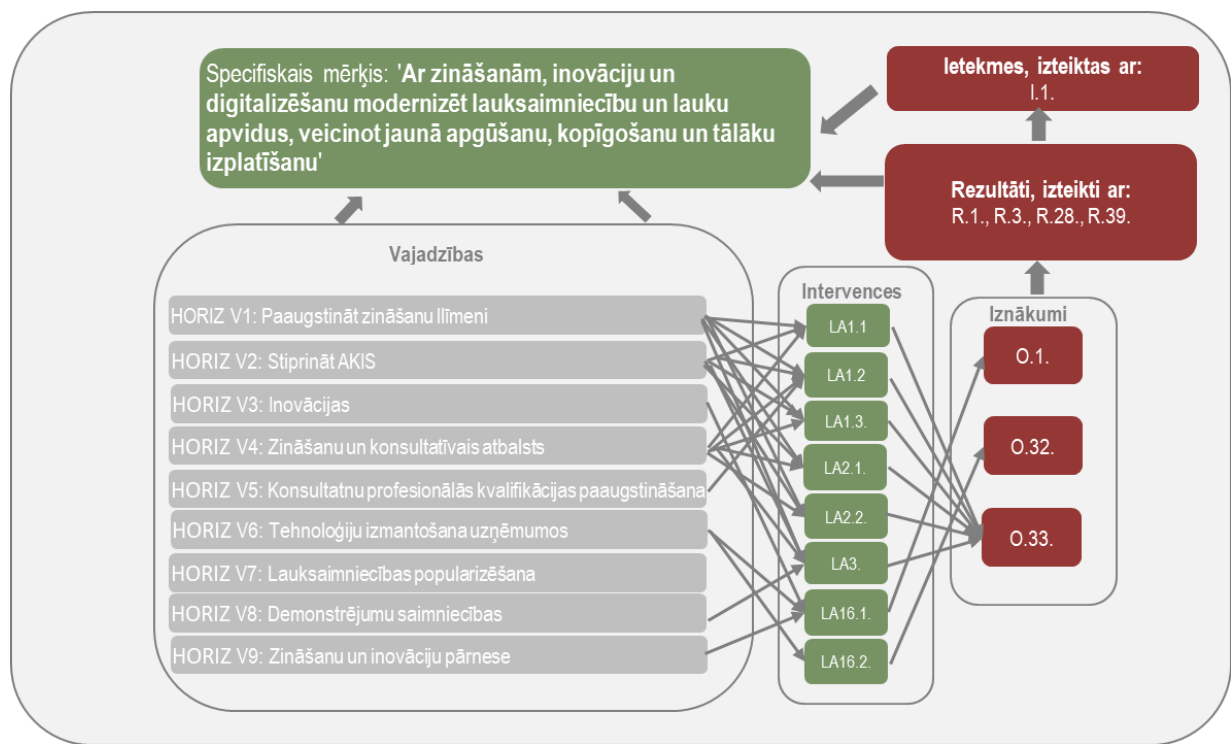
Specifiskais mērķis: 'Ar zināšanām, inovāciju un digitalizēšanu modernizēt lauksaimniecību un lauku apvidus, veicinot jaunā apgūšanu, kopīgošanu un tālāku izplatīšanu'

Ietekmes, izteiktas ar:
I.1.

Rezultāti, izteikti ar:
R.1., R.3., R.28., R.39.

Vajadzības

HORIZ V1: Paaugstināt zināšanu līmeni
HORIZ V2: Stiprināt AKIS
HORIZ V3: Inovācijas
HORIZ V4: Zināšanu un konsultatīvais atbalsts
HORIZ V5: Konsultatnu profesionālās kvalifikācijas paaugstināšana
HORIZ V6: Tehnoloģiju izmantošana uzņēmumos
HORIZ V7: Lauksaimniecības popularizēšana
HORIZ V8: Demonstrējumu saimniecības
HORIZ V9: Zināšanu un inovāciju pārnese

Intervences

LA1.1
LA1.2
LA1.3.
LA2.1.
LA2.2.
LA3.
LA16.1.
LA16.2.

Iznākumi

O.1.
O.32.
O.33.